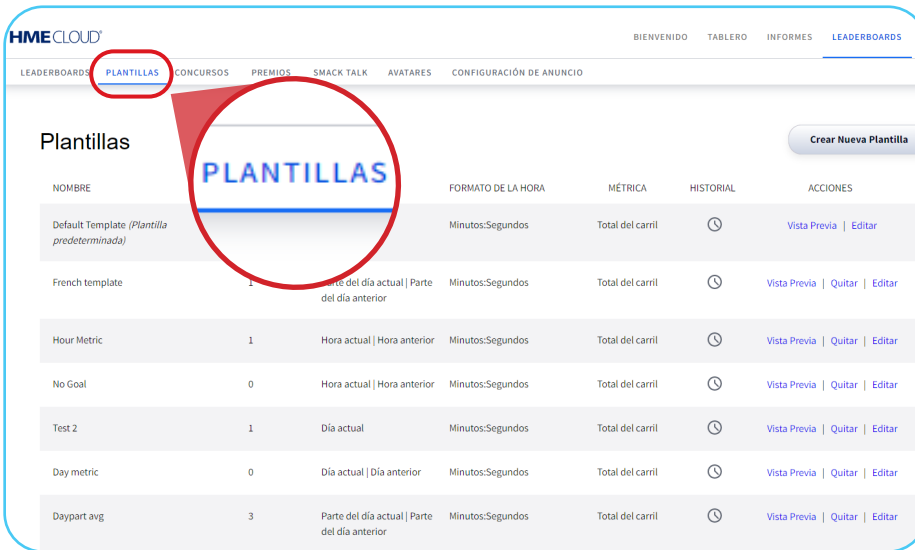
HME CLOUD®

BIENVENIDO TABLERO INFORMES LEADERBOARDS

LEADERBOARDS PLANTILLAS CONCURSOS PREMIOS SMACK TALK AVATARES CONFIGURACIÓN DE ANUNCIO

Plantillas

PLANTILLAS

Crear Nueva Plantilla

| NOMBRE | | | FORMATO DE LA HORA | MÉTRICA | HISTORIAL | ACCIONES |
|---|---|---|---|---|---|---|
| Default Template *(Plantilla predeterminada)* | | | Minutos:Segundos | Total del carril | | Vista Previa \| Editar |
| French template | 1 | Parte del día actual \| Parte del día anterior | Minutos:Segundos | Total del carril | | Vista Previa \| Quitar \| Editar |
| Hour Metric | 1 | Hora actual \| Hora anterior | Minutos:Segundos | Total del carril | | Vista Previa \| Quitar \| Editar |
| No Goal | 0 | Hora actual \| Hora anterior | Minutos:Segundos | Total del carril | | Vista Previa \| Quitar \| Editar |
| Test 2 | 1 | Día actual | Minutos:Segundos | Total del carril | | Vista Previa \| Quitar \| Editar |
| Day metric | 0 | Día actual \| Día anterior | Minutos:Segundos | Total del carril | | Vista Previa \| Quitar \| Editar |
| Daypart avg | 3 | Parte del día actual \| Parte del día anterior | Minutos:Segundos | Total del carril | | Vista Previa \| Quitar \| Editar |